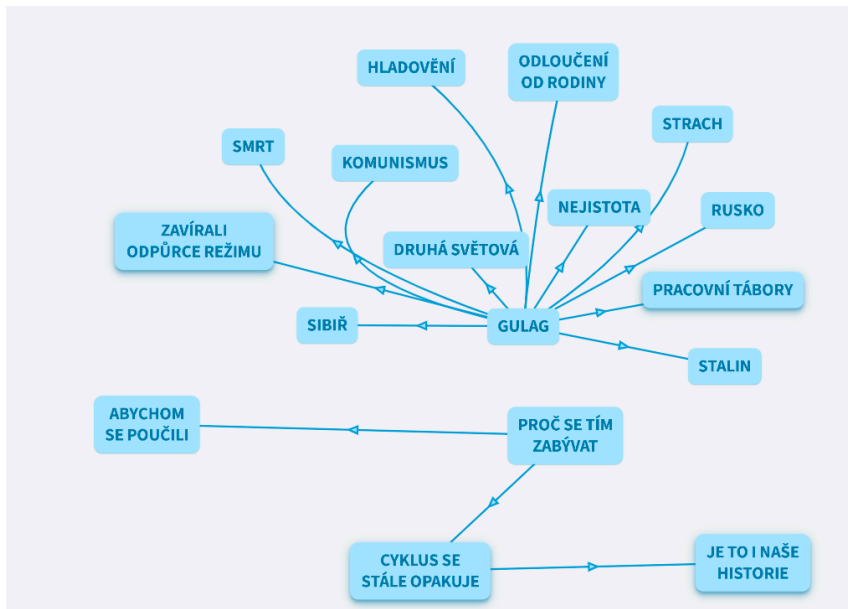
HLADOVĚNÍ

ODLOUČENÍ OD RODINY

STRACH

SMRT

KOMUNISMUS

NEJISTOTA

RUSKO

ZAVÍRALI ODPŮRCE REŽIMU

DRUHÁ SVĚTOVÁ

PRACOVNÍ TÁBORY

SIBIŘ

GULAG

STALIN

ABYCHOM SE POUČILI

PROČ SE TÍM ZABÝVAT

CYKLUS SE STÁLE OPAKUJE

JE TO I NAŠE HISTORIE